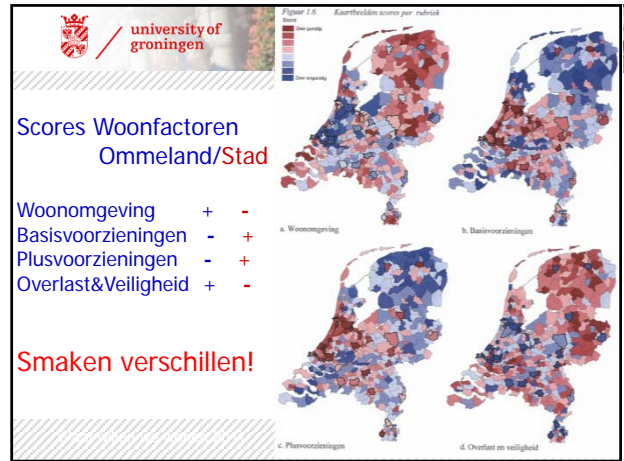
university of groningen

Scores Woonfactoren
Ommeland/Stad

Woonomgeving + -
Basisvoorzieningen - +
Plusvoorzieningen - +
Overlast&Veiligheid + -

Smaken verschillen!

Figuur 1.6 Kaartbeelden scores per rubriek

Score
Zeer gunstig
Zeer ongunstig

a. Woonomgeving
b. Basisvoorzieningen
c. Plusvoorzieningen
d. Overlast en veiligheid